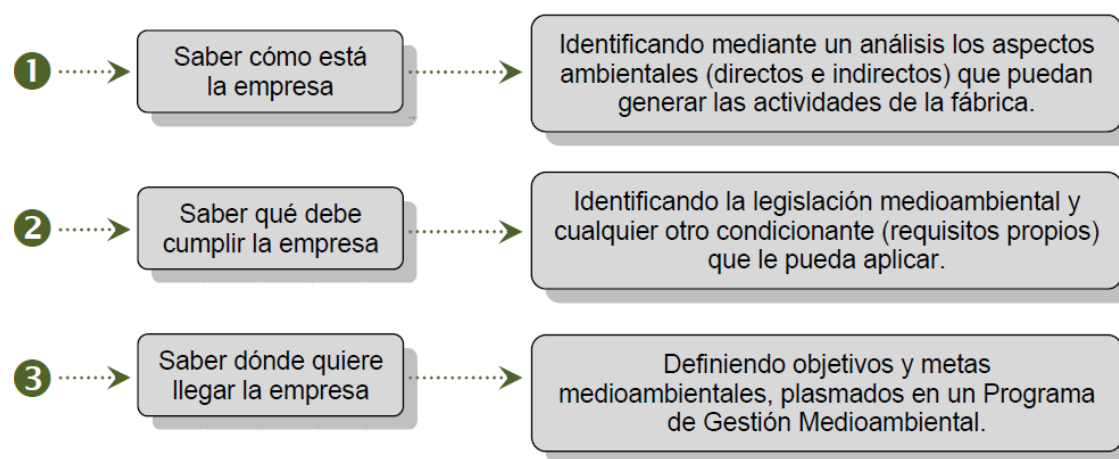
1 Saber cómo está la empresa

Identificando mediante un análisis los aspectos ambientales (directos e indirectos) que puedan generar las actividades de la fábrica.

2 Saber qué debe cumplir la empresa

Identificando la legislación medioambiental y cualquier otro condicionante (requisitos propios) que le pueda aplicar.

3 Saber dónde quiere llegar la empresa

Definiendo objetivos y metas medioambientales, plasmados en un Programa de Gestión Medioambiental.